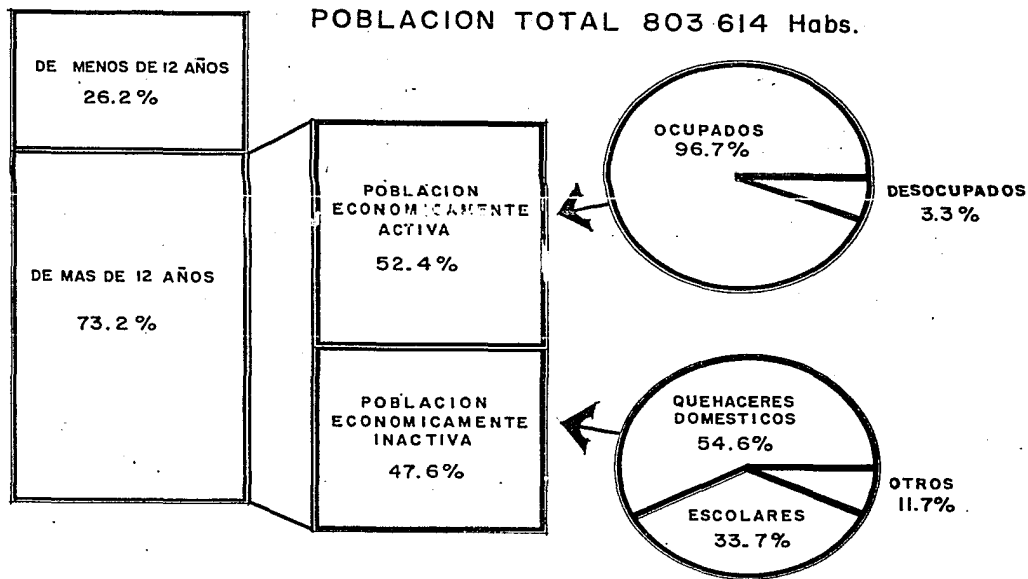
POBLACION TOTAL 803 614 Habs.

DE MENOS DE 12 AÑOS
26.2 %

DE MAS DE 12 AÑOS
73.2 %

POBLACION ECONOMICAMENTE ACTIVA
52.4 %

POBLACION ECONOMICAMENTE INACTIVA
47.6%

OCUPADOS
96.7%

DESOCUPADOS
3.3 %

QUEHACERES DOMESTICOS
54.6%

OTROS
11.7%

ESCOLARES
33.7%